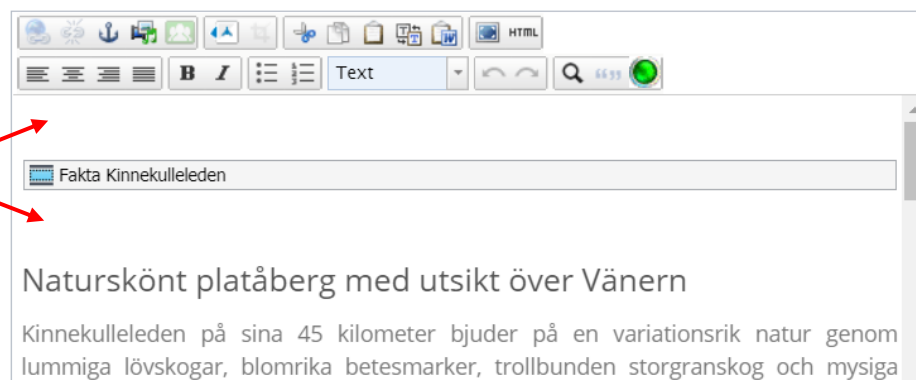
HTML

B I Text

Fakta Kinnekulleleden

Naturskönt platåberg med utsikt över Vänern

Kinnekulleleden på sina 45 kilometer bjuder på en variationsrik natur genom lummiga lövskogar, blomrika betesmarker, trollbunden storgranskog och mysiga